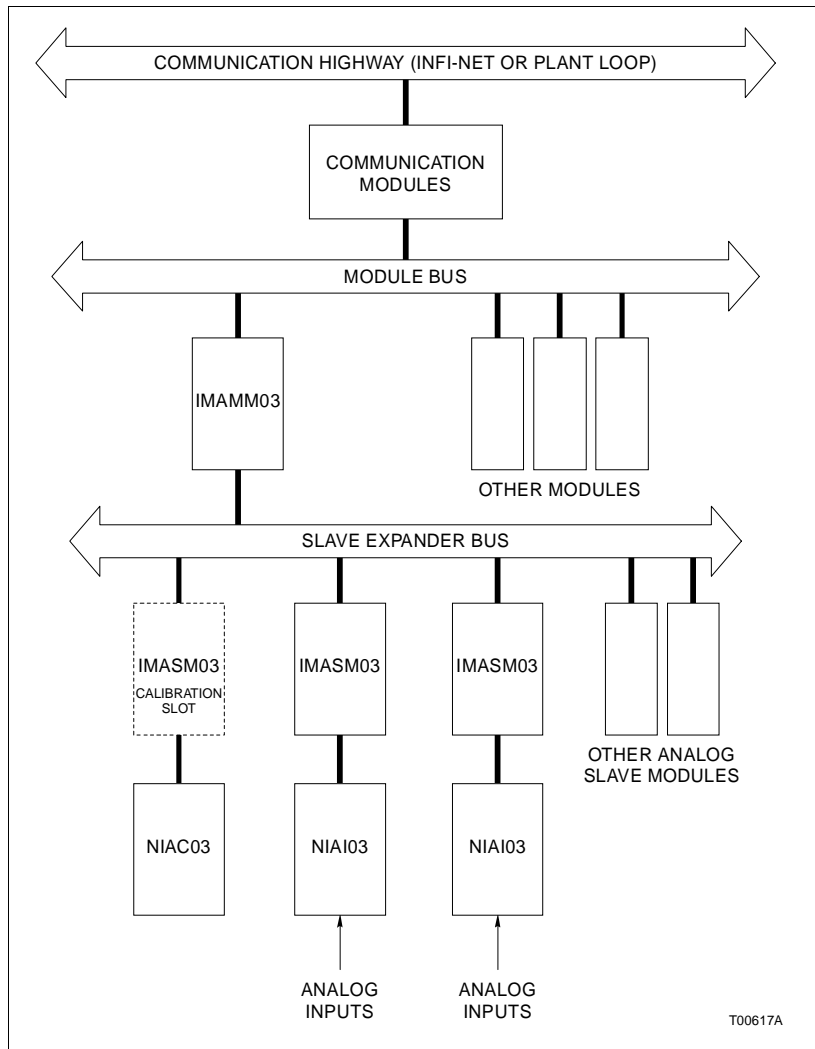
COMMUNICATION HIGHWAY (INFI-NET OR PLANT LOOP)

COMMUNICATION MODULES

MODULE BUS

IMAMM03

OTHER MODULES

SLAVE EXPANDER BUS

IMASM03
CALIBRATION SLOT

IMASM03

IMASM03

OTHER ANALOG SLAVE MODULES

NIAC03

NIAI03

NIAI03

ANALOG INPUTS

ANALOG INPUTS

T00617A